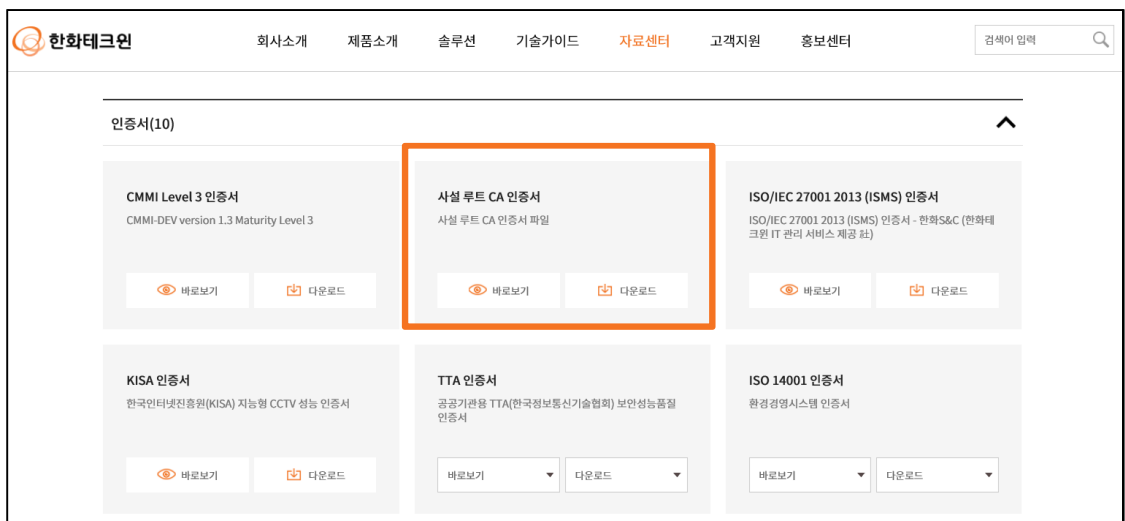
한화테크윈

회사소개 제품소개 솔루션 기술가이드 자료센터 고객지원 홍보센터

검색어 입력

인증서(10)

CMMI Level 3 인증서
CMMI-DEV version 1.3 Maturity Level 3
바로보기 다운로드

사설 루트 CA 인증서
사설 루트 CA 인증서 파일
바로보기 다운로드

ISO/IEC 27001 2013 (ISMS) 인증서
ISO/IEC 27001 2013 (ISMS) 인증서 - 한화S&C (한화테크윈 IT 관리 서비스 제공 社)
바로보기 다운로드

KISA 인증서
한국인터넷진흥원(KISA) 지능형 CCTV 성능 인증서
바로보기 다운로드

TTA 인증서
공공기관용 TTA(한국정보통신기술협회) 보안성능품질 인증서
바로보기 다운로드

ISO 14001 인증서
환경경영시스템 인증서
바로보기 다운로드